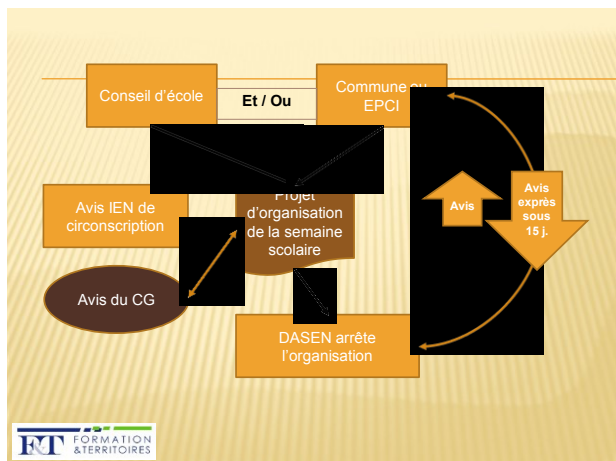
Conseil d'école

Et / Ou

Commune ou EPCI

Avis IEN de circonscription

Projet d'organisation de la semaine scolaire

Avis

Avis exprès sous 15 j.

Avis du CG

DASEN arrête l'organisation

F&T FORMATION &TERRITOIRES